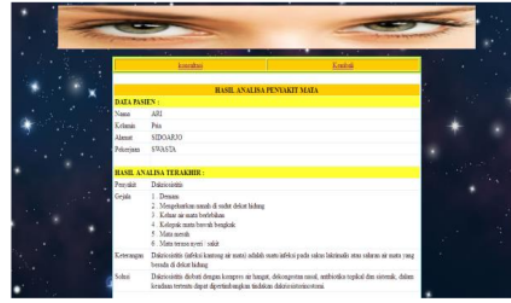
konsultasi | Keluar

HASIL ANALISA PENYAKIT MATA

DATA PASIEN :

| | |
|---|---|
| Nama | ARI |
| Kelamin | Pria |
| Alamat | SIDOARJO |
| Pekerjaan | SWASTA |

HASIL ANALISA TERAKHIR :

| | |
|---|---|
| Penyakit | Dakriosistitis |
| Gejala | 1. Demam<br>2. Mengeluarkan nanah di sudut dekat hidung<br>3. Keluar air mata berlebihan<br>4. Kelopak mata bawah bengkak<br>5. Mata merah<br>6. Mata terasa nyeri / sakit |
| Keterangan | Dakriosistitis (infeksi kantong air mata) adalah suatu infeksi pada sakus lakrimalis atau saluran air mata yang berada di dekat hidung |
| Solusi | Dakriosistitis diobati dengan kompres air hangat, dekongestan nasal, antibiotika topikal dan sistemik, dalam keadaan tertentu dapat dipertimbangkan tindakan dakriosistorinostomi |